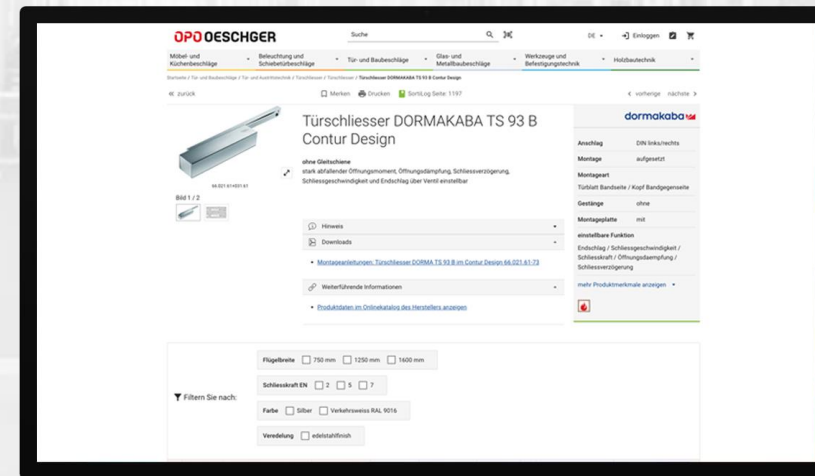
OPO OESCHGER

Suche

DE Einloggen

Möbel- und Küchenbeschläge | Beleuchtung und Schiebetürbeschläge | Tür- und Baubeschläge | Glas- und Metallbaubeschläge | Werkzeuge und Befestigungstechnik | Holzbautechnik

Startseite / Tür- und Baubeschläge / Tür- und Ausrüsttechnik / Türschliesser / Türschliesser / Türschliesser DORMAKABA TS 93 B Contur Design

« zurück

Merken Drucken SortiLog Seite: 1197

< vorherige nächste >

Türschliesser DORMAKABA TS 93 B Contur Design

66.021.61.4031.61

Bild 1 / 2

ohne Gleitschiene
stark abfallender Öffnungsmoment, Öffnungsdämpfung, Schliessverzögerung, Schliessgeschwindigkeit und Endschlag über Ventil einstellbar

Hinweis

Downloads

• Montageanleitungen: Türschliesser DORMA TS 93 B im Contur Design 66.021.61-73

Weiterführende Informationen

• Produktdaten im Onlinekatalog des Herstellers anzeigen

dormakaba

| Anschlag | DIN links/rechts |
|---|---|
| Montage | aufgesetzt |

Montageart
Türblatt Bandseite / Kopf Bandgegenseite

| Gestänge | ohne |
|---|---|
| Montageplatte | mit |

einstellbare Funktion
Endschlag / Schliessgeschwindigkeit / Schliesskraft / Öffnungsdaempfung / Schliessverzögerung

mehr Produktmerkmale anzeigen

Filtern Sie nach:

Flügelbreite 750 mm 1250 mm 1600 mm

Schliesskraft EN 2 5 7

Farbe Silber Verkehrsweiss RAL 9016

Veredelung edelstahlfinish